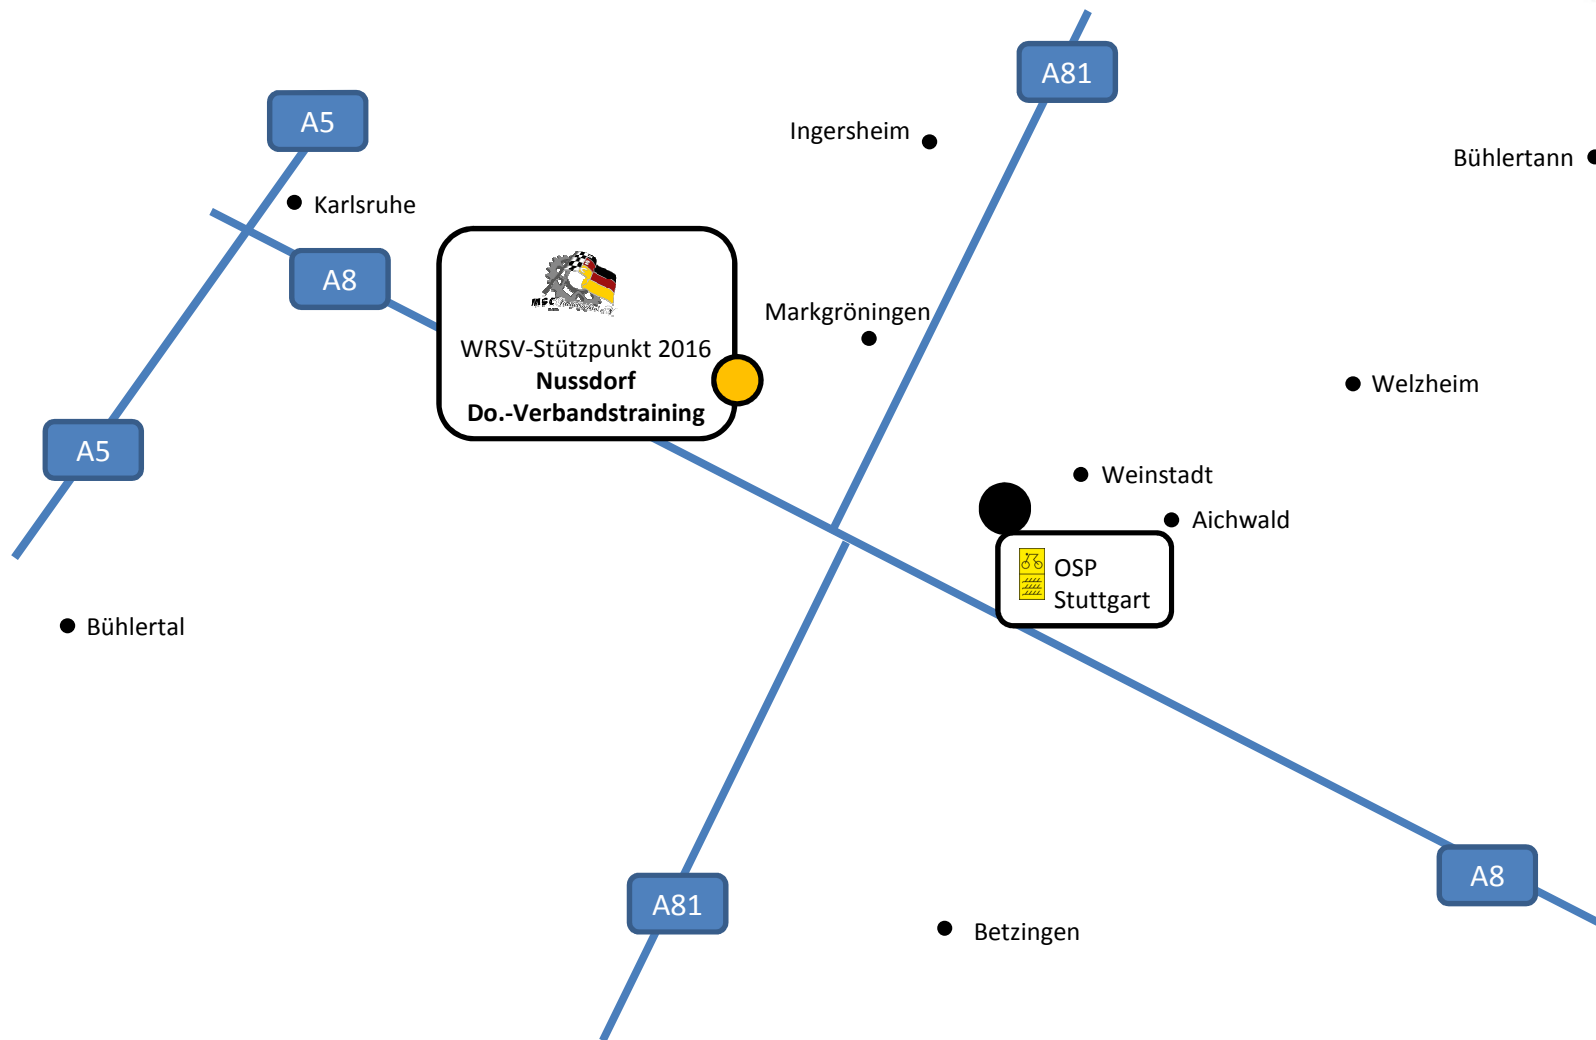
A81

A5

Ingersheim

Bühlertann

Karlsruhe

A8

WRSV-Stützpunkt 2016
**Nussdorf**
**Do.-Verbandstraining**

Markgröningen

Welzheim

A5

Weinstadt

Aichwald

OSP
Stuttgart

Bühlertal

A81

A8

Betzingen